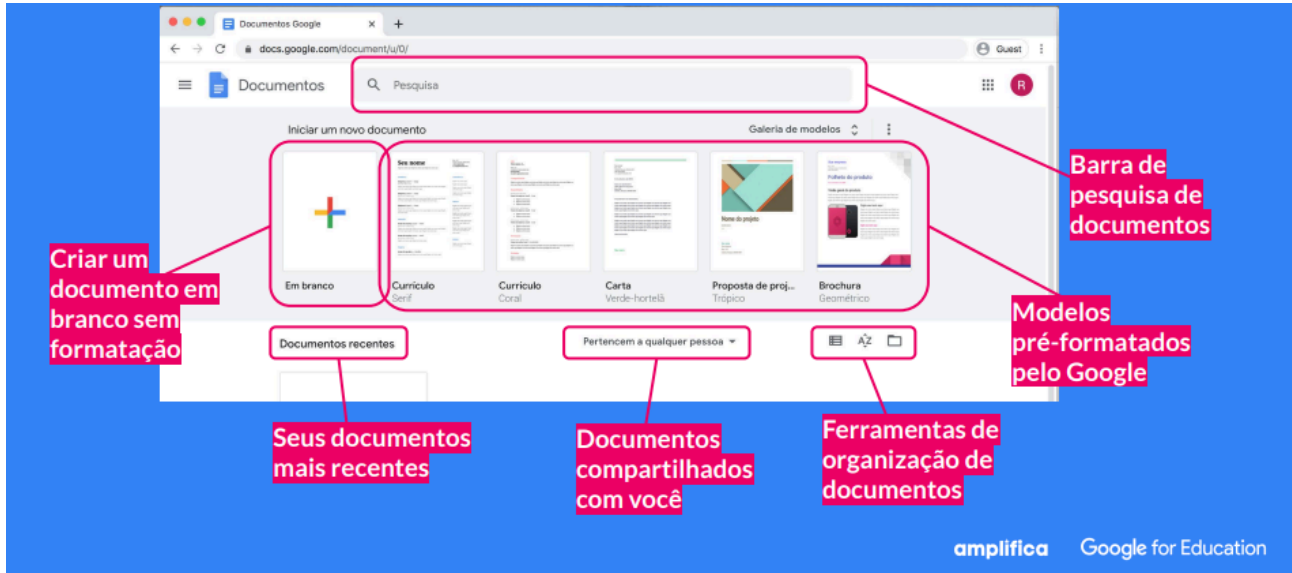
Documentos Google

docs.google.com/document/u/0/

Guest

Documentos

Pesquisa

R

Iniciar um novo documento

Galeria de modelos

Em branco

Currículo
Serif

Currículo
Coral

Carta
Verde-hortelã

Proposta de proj...
Trópico

Brochura
Geométrico

Documentos recentes

Pertencem a qualquer pessoa

Barra de pesquisa de documentos

Criar um documento em branco sem formatação

Modelos pré-formatados pelo Google

Seus documentos mais recentes

Documentos compartilhados com você

Ferramentas de organização de documentos

amplifica

Google for Education